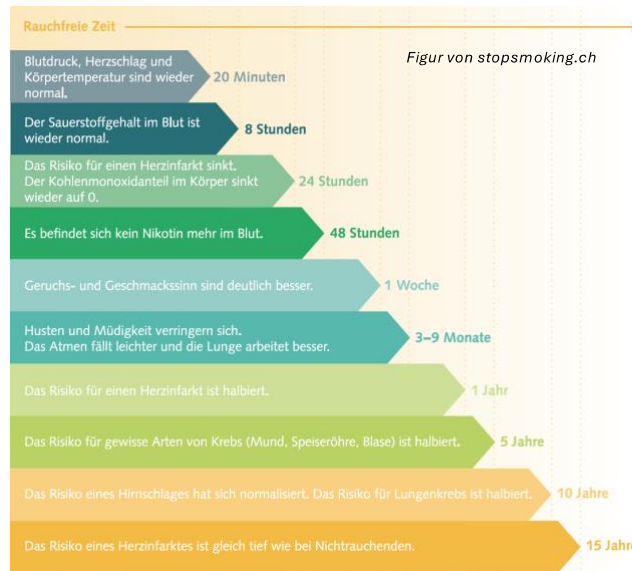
Rauchfreie Zeit

Figur von stopsmoking.ch

Blutdruck, Herzschlag und Körpertemperatur sind wieder normal. 20 Minuten

Der Sauerstoffgehalt im Blut ist wieder normal. 8 Stunden

Das Risiko für einen Herzinfarkt sinkt. Der Kohlenmonoxidanteil im Körper sinkt wieder auf 0. 24 Stunden

Es befindet sich kein Nikotin mehr im Blut. 48 Stunden

Geruchs- und Geschmackssinn sind deutlich besser. 1 Woche

Husten und Müdigkeit verringern sich. Das Atmen fällt leichter und die Lunge arbeitet besser. 3–9 Monate

Das Risiko für einen Herzinfarkt ist halbiert. 1 Jahr

Das Risiko für gewisse Arten von Krebs (Mund, Speiseröhre, Blase) ist halbiert. 5 Jahre

Das Risiko eines Hirnschlages hat sich normalisiert. Das Risiko für Lungenkrebs ist halbiert. 10 Jahre

Das Risiko eines Herzinfarktes ist gleich tief wie bei Nichtrauchenden. 15 Jahr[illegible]